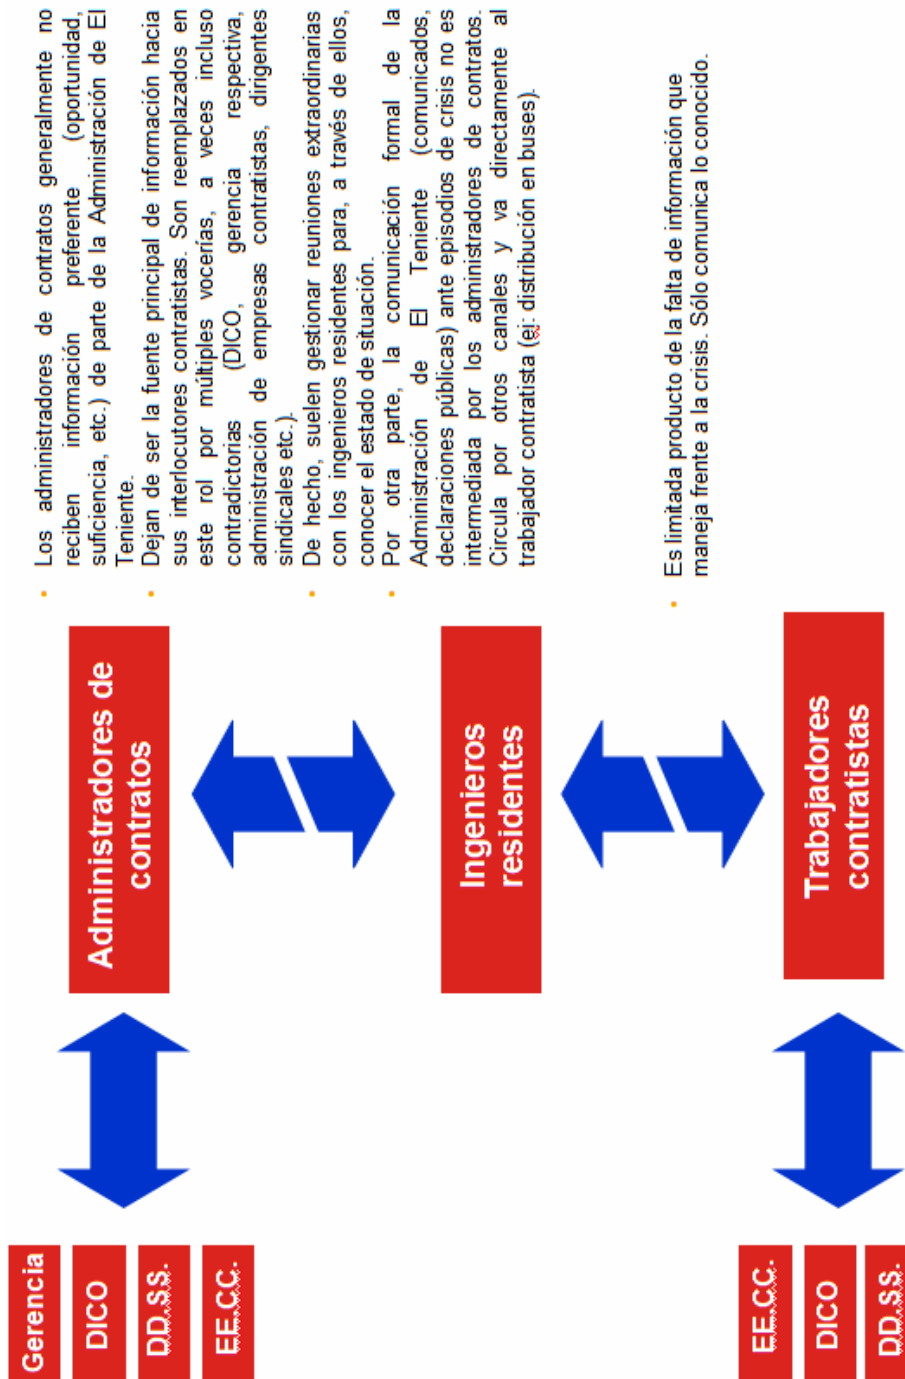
Gerencia

DICO

DD.SS.

EE.CC.

Administradores de contratos

Ingenieros residentes

Trabajadores contratistas

EE.CC.

DICO

DD.SS.

- Los administradores de contratos generalmente no reciben información preferente (oportunidad, suficiencia, etc.) de parte de la Administración de El Teniente.
- Dejan de ser la fuente principal de información hacia sus interlocutores contratistas. Son reemplazados en este rol por múltiples vocerías, a veces incluso contradictorias (DICO, gerencia respectiva, administración de empresas contratistas, dirigentes sindicales etc.).
- De hecho, suelen gestionar reuniones extraordinarias con los ingenieros residentes para, a través de ellos, conocer el estado de situación.
- Por otra parte, la comunicación formal de la Administración de El Teniente (comunicados, declaraciones públicas) ante episodios de crisis no es intermediada por los administradores de contratos. Circula por otros canales y va directamente al trabajador contratista (ej: distribución en buses).

- Es limitada producto de la falta de información que maneja frente a la crisis. Sólo comunica lo conocido.